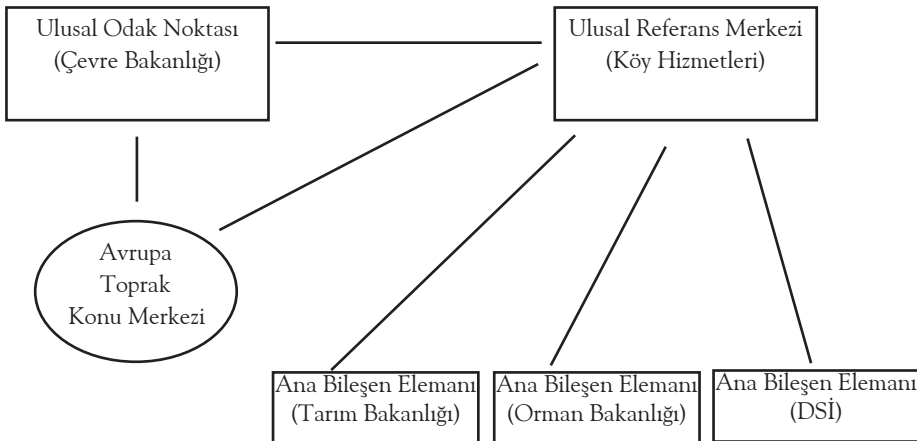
Ulusal Odak Noktası
(Çevre Bakanlığı)

Ulusal Referans Merkezi
(Köy Hizmetleri)

Avrupa
Toprak
Konu Merkezi

Ana Bileşen Elemanı
(Tarım Bakanlığı)

Ana Bileşen Elemanı
(Orman Bakanlığı)

Ana Bileşen Elemanı
(DSİ)